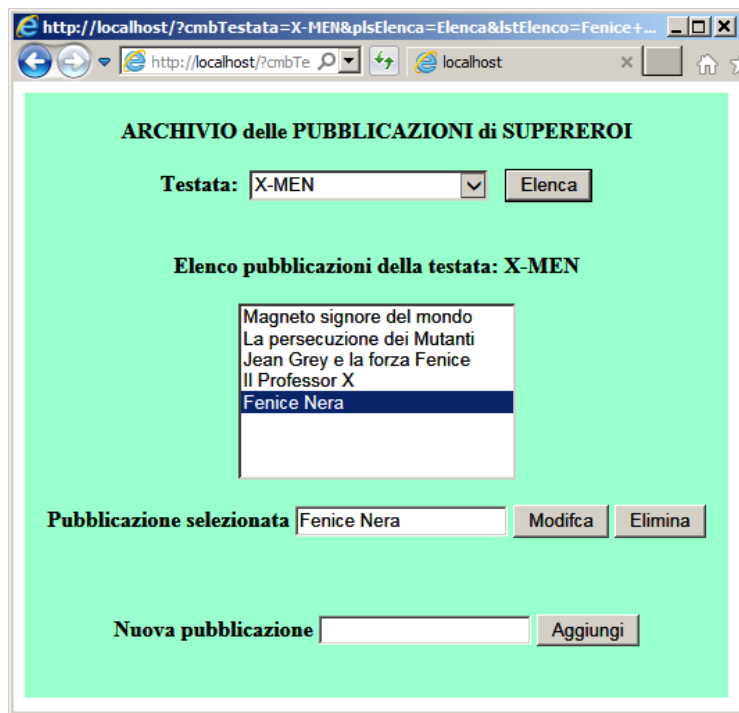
http://localhost/?cmbTestata=X-MEN&plsElenca=Elenca&lstElenco=Fenice+...

http://localhost/?cmbTe

localhost

ARCHIVIO delle PUBBLICAZIONI di SUPEREROI

Testata: X-MEN Elenca

Elenco pubblicazioni della testata: X-MEN

Magneto signore del mondo
La persecuzione dei Mutanti
Jean Grey e la forza Fenice
Il Professor X
Fenice Nera

Pubblicazione selezionata Fenice Nera Modifca Elimina

Nuova pubblicazione Aggiungi